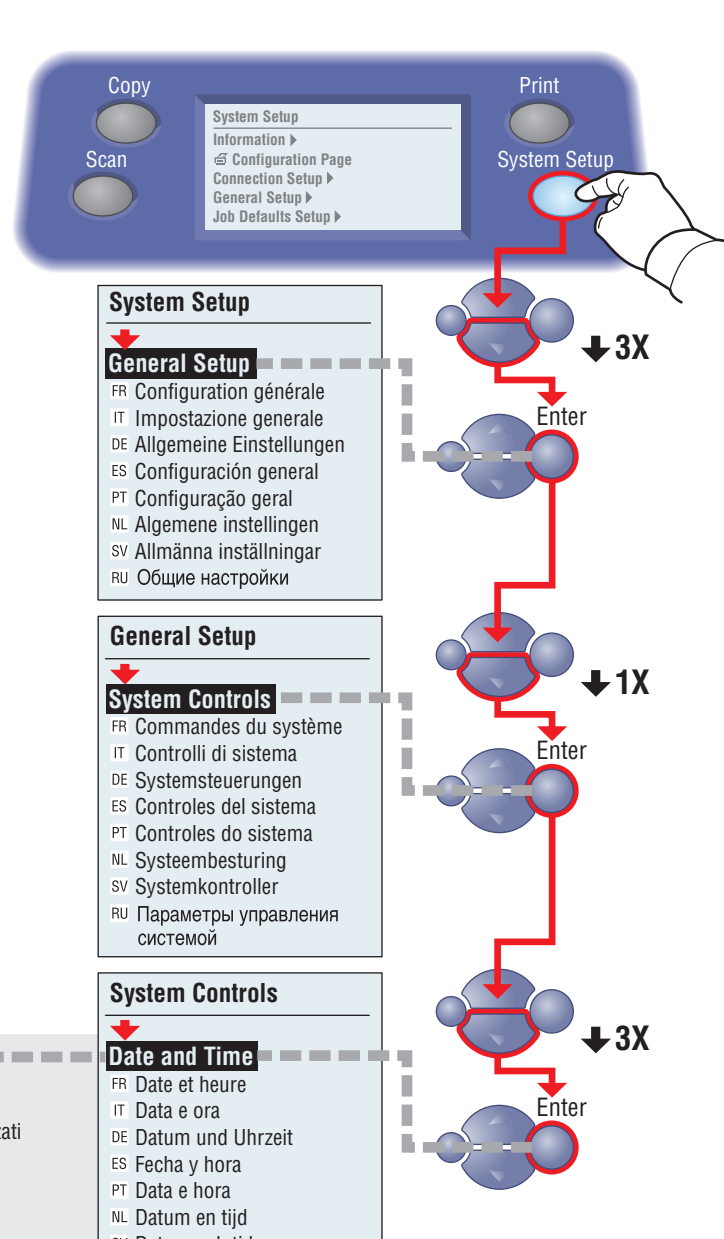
Copy

Print

Scan

System Setup

System Setup
Information ▸
Configuration Page
Connection Setup ▸
General Setup ▸
Job Defaults Setup ▸

System Setup

General Setup
FR Configuration générale
IT Impostazione generale
DE Allgemeine Einstellungen
ES Configuración general
PT Configuração geral
NL Algemene instellingen
SV Allmänna inställningar
RU Общие настройки

3X

Enter

General Setup

System Controls
FR Commandes du système
IT Controlli di sistema
DE Systemsteuerungen
ES Controles del sistema
PT Controles do sistema
NL Systeembesturing
SV Systemkontroller
RU Параметры управления системой

1X

Enter

System Controls

Date and Time
FR Date et heure
IT Data e ora
DE Datum und Uhrzeit
ES Fecha y hora
PT Data e hora
NL Datum en tijd
SV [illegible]

3X

Enter

zati